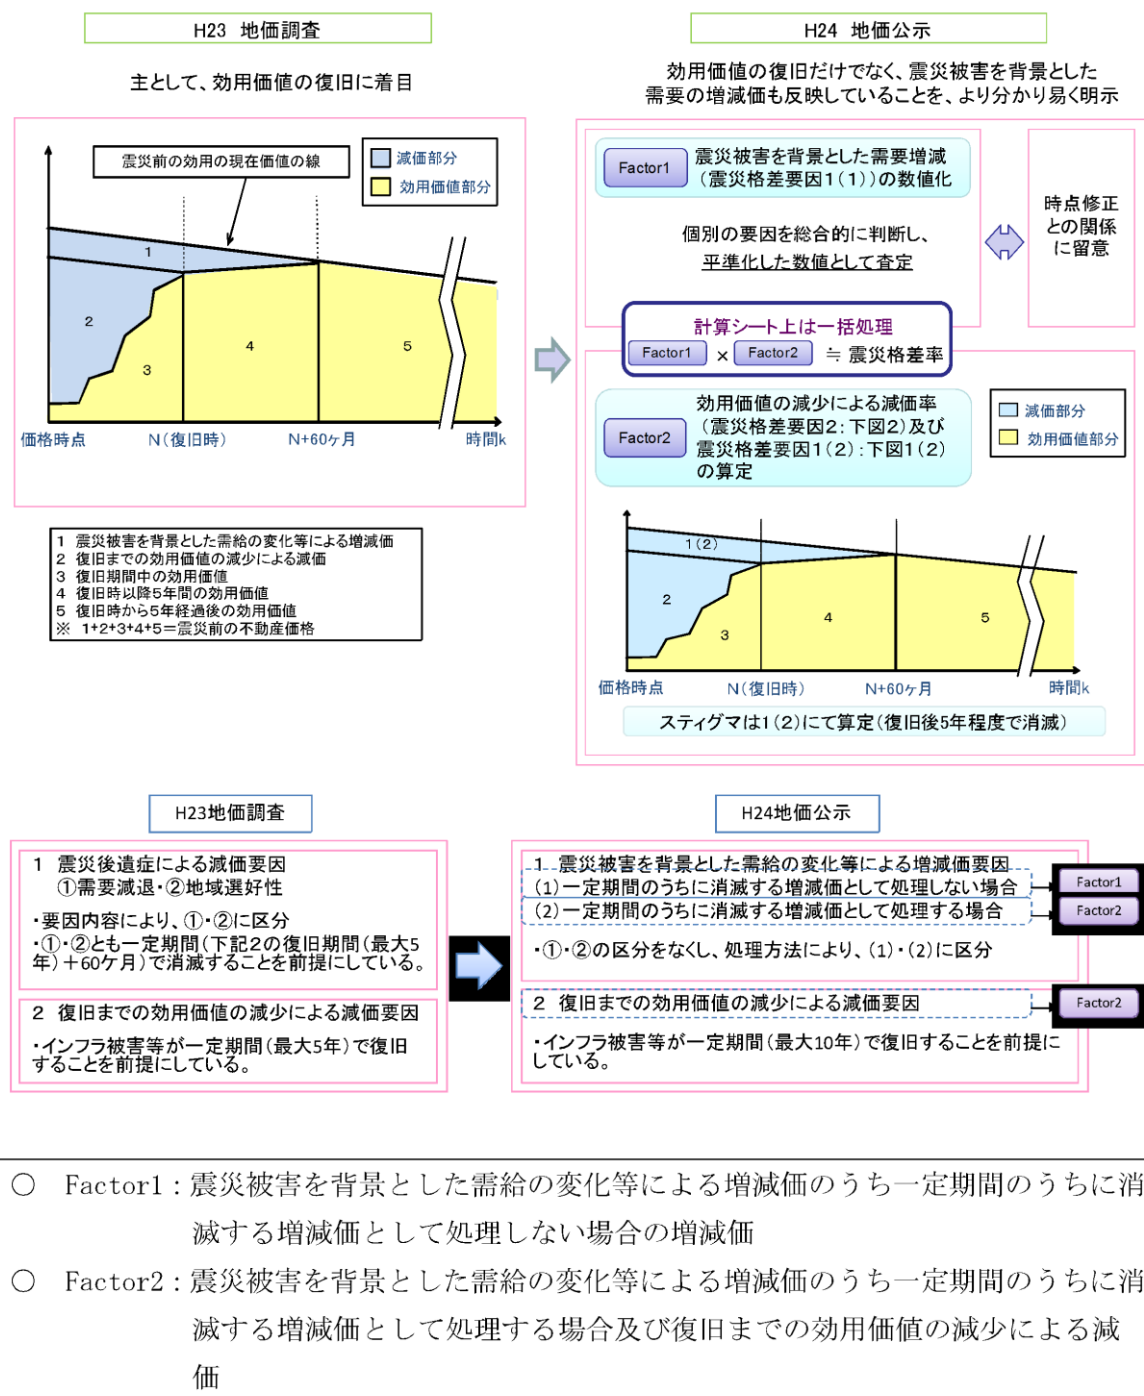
H23 地価調査

主として、効用価値の復旧に着目

震災前の効用の現在価値の線

減価部分
効用価値部分

1
2
3
4
5

価格時点
N（復旧時）
N+60ヶ月
時間k

1 震災被害を背景とした需給の変化等による増減価
2 復旧までの効用価値の減少による減価
3 復旧期間中の効用価値
4 復旧時以降5年間の効用価値
5 復旧時から5年経過後の効用価値
※ 1+2+3+4+5＝震災前の不動産価格

H24 地価公示

効用価値の復旧だけでなく、震災被害を背景とした需要の増減価も反映していることを、より分かり易く明示

Factor1 震災被害を背景とした需要増減（震災格差要因1（1））の数値化

個別の要因を総合的に判断し、平準化した数値として査定

時点修正との関係に留意

計算シート上は一括処理
Factor1 × Factor2 ≒ 震災格差率

Factor2 効用価値の減少による減価率（震災格差要因2：下図2）及び震災格差要因1（2）：下図1（2）の算定

減価部分
効用価値部分

1（2）
2
3
4
5

価格時点
N（復旧時）
N+60ヶ月
時間k

スティグマは1（2）にて算定（復旧後5年程度で消滅）

H23地価調査

1 震災後遺症による減価要因
①需要減退・②地域選好性

・要因内容により、①・②に区分
・①・②とも一定期間（下記2の復旧期間（最大5年）＋60ケ月）で消滅することを前提にしている。

2 復旧までの効用価値の減少による減価要因

・インフラ被害等が一定期間（最大5年）で復旧することを前提にしている。

H24地価公示

1 震災被害を背景とした需給の変化等による増減価要因
（1）一定期間のうちに消滅する増減価として処理しない場合
（2）一定期間のうちに消滅する増減価として処理する場合

Factor1
Factor2

・①・②の区分をなくし、処理方法により、（1）・（2）に区分

2 復旧までの効用価値の減少による減価要因

Factor2

・インフラ被害等が一定期間（最大10年）で復旧することを前提にしている。

○ Factor1：震災被害を背景とした需給の変化等による増減価のうち一定期間のうちに消滅する増減価として処理しない場合の増減価

○ Factor2：震災被害を背景とした需給の変化等による増減価のうち一定期間のうちに消滅する増減価として処理する場合及び復旧までの効用価値の減少による減価